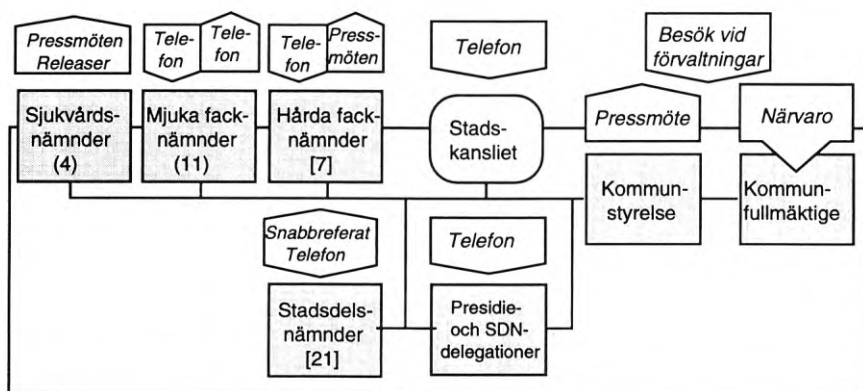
Pressmöten Releaser

Telefon

Telefon

Telefon

Pressmöten

Telefon

Besök vid förvaltningar

Sjukvårdsnämnder (4)

Mjuka facknämnder (11)

Hårda facknämnder [7]

Stadskansliet

Pressmöte

Närvaro

Kommunstyrelse

Kommunfullmäktige

Snabbreferat Telefon

Telefon

Stadsdelsnämnder [21]

Presidie- och SDN-delegationer